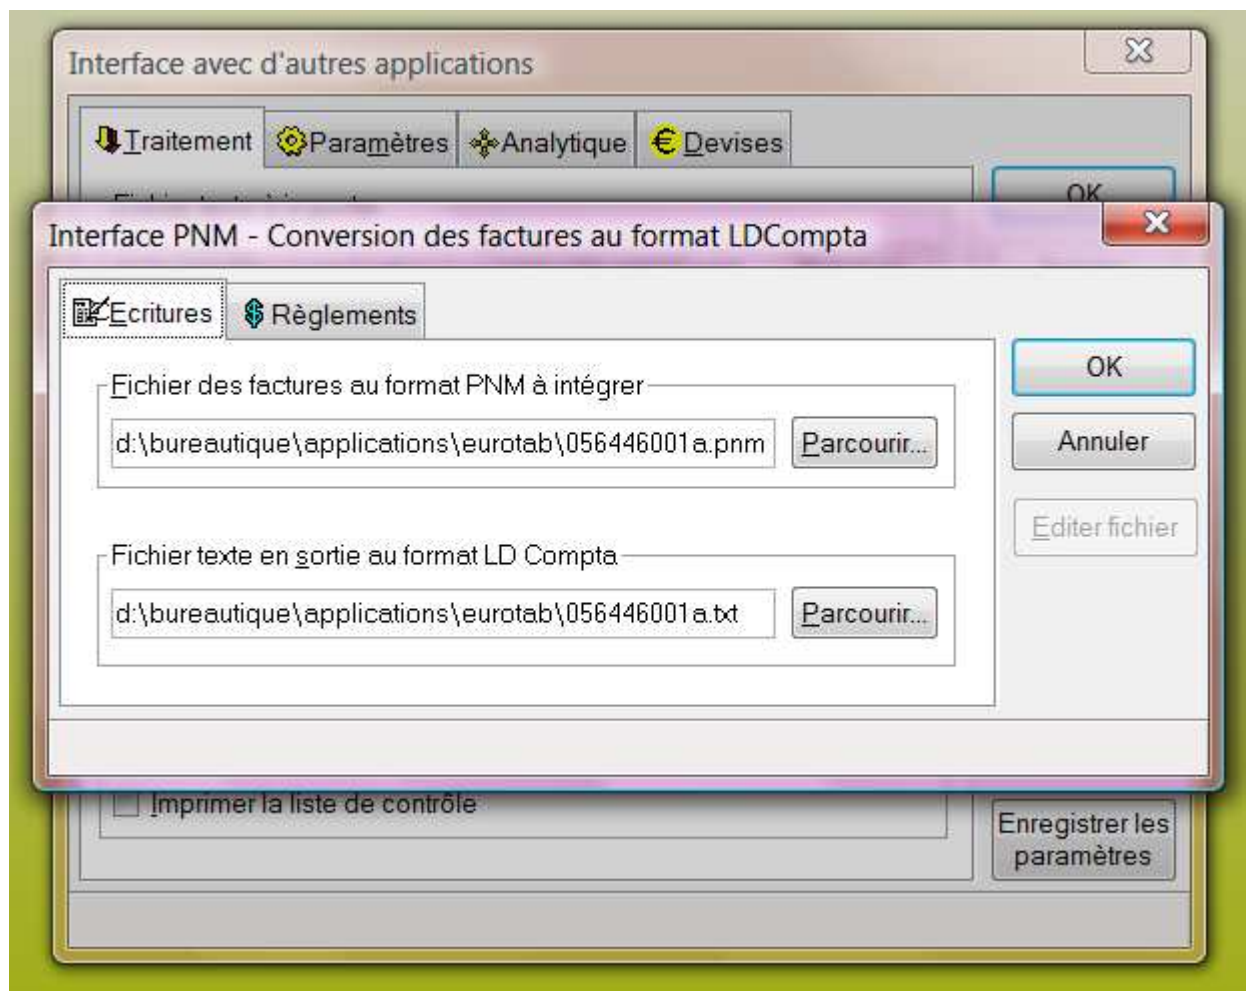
Interface avec d'autres applications

Traitement
Paramètres
Analytique
Devises

OK

Interface PNM - Conversion des factures au format LDCompta

Ecritures
Règlements

Fichier des factures au format PNM à intégrer

d:\bureautique\applications\eurotab\056446001a.pnm

Parcourir...

Fichier texte en sortie au format LD Compta

d:\bureautique\applications\eurotab\056446001a.txt

Parcourir...

OK

Annuler

Editer fichier

Imprimer la liste de contrôle

Enregistrer les paramètres